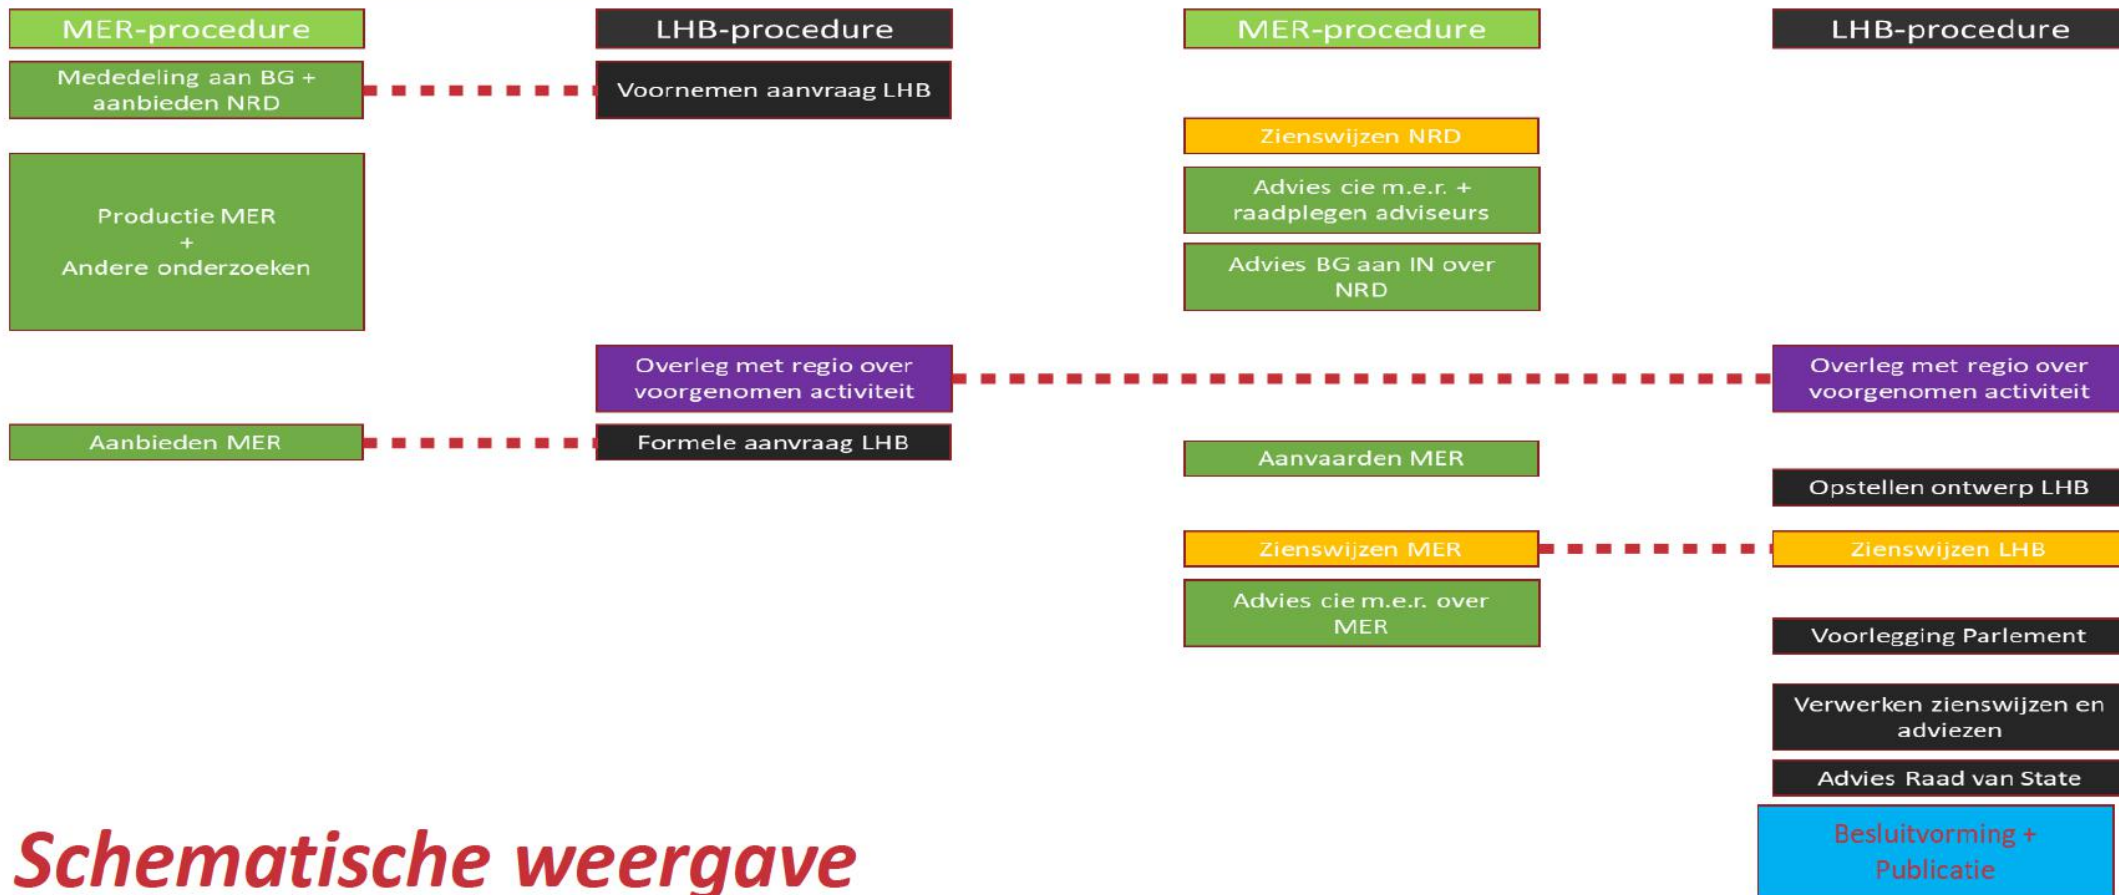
MER-procedure

Mededeling aan BG + aanbieden NRD

Productie MER
+
Andere onderzoeken

Aanbieden MER

LHB-procedure

Voornemen aanvraag LHB

Overleg met regio over voorgenomen activiteit

Formele aanvraag LHB

MER-procedure

Zienswijzen NRD

Advies cie m.e.r. + raadplegen adviseurs

Advies BG aan IN over NRD

Aanvaarden MER

Zienswijzen MER

Advies cie m.e.r. over MER

LHB-procedure

Overleg met regio over voorgenomen activiteit

Opstellen ontwerp LHB

Zienswijzen LHB

Voorlegging Parlement

Verwerken zienswijzen en adviezen

Advies Raad van State

Besluitvorming + Publicatie

Schematische weergave